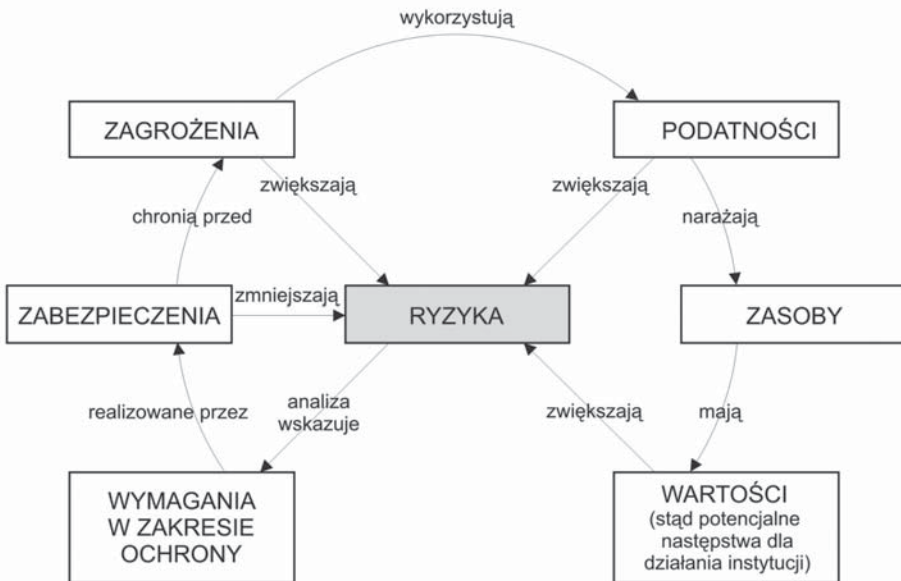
wykorzystują

ZAGROŻENIA

PODATNOŚCI

zwiększają

zwiększają

chronią przed

narażają

ZABEZPIECZENIA

zmniejszają

RYZYKA

ZASOBY

realizowane przez

analiza wskazuje

zwiększają

mają

WYMAGANIA W ZAKRESIE OCHRONY

WARTOŚCI (stąd potencjalne następstwa dla działania instytucji)